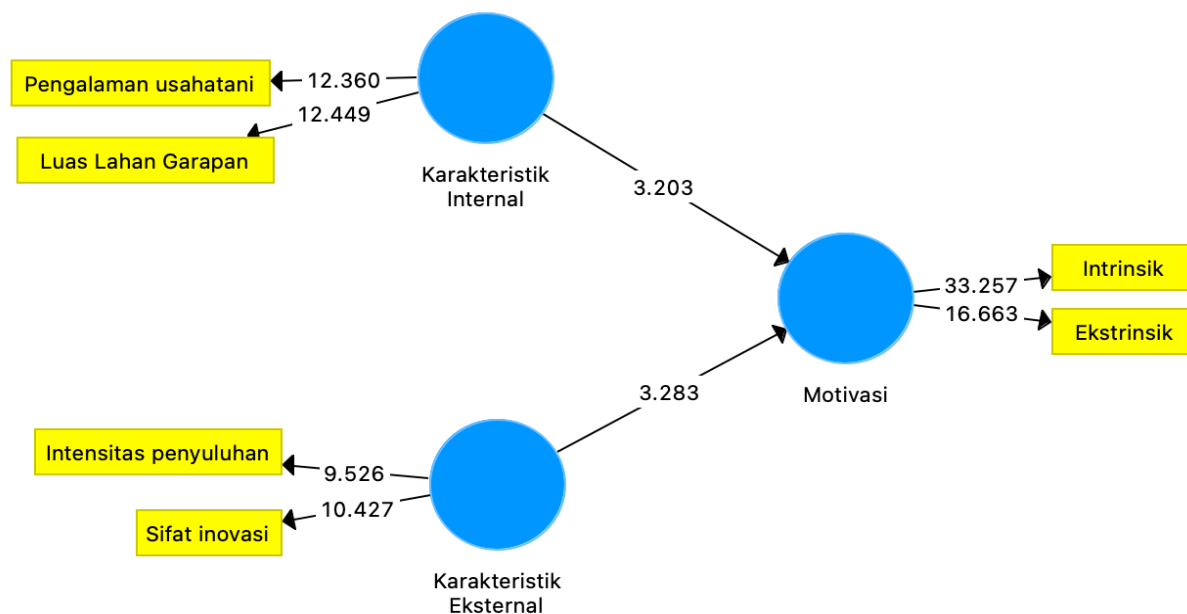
Pengalaman usahatani
12.360
12.449
Luas Lahan Garapan
Karakteristik Internal
3.203
Motivasi
33.257
16.663
Intrinsik
Ekstrinsik
3.283
Intensitas penyuluhan
9.526
10.427
Sifat inovasi
Karakteristik Eksternal